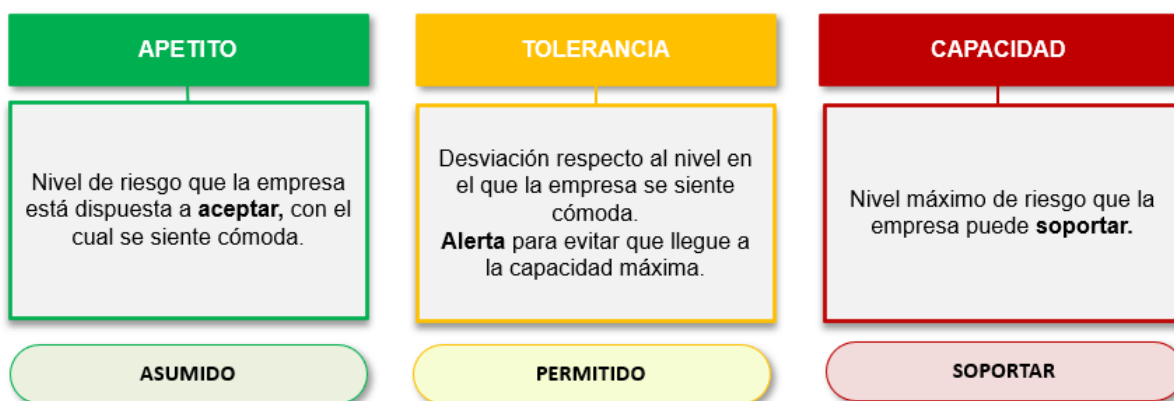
APETITO

Nivel de riesgo que la empresa está dispuesta a **aceptar,** con el cual se siente cómoda.

ASUMIDO

TOLERANCIA

Desviación respecto al nivel en el que la empresa se siente cómoda.
**Alerta** para evitar que llegue a la capacidad máxima.

PERMITIDO

CAPACIDAD

Nivel máximo de riesgo que la empresa puede **soportar.**

SOPORTAR